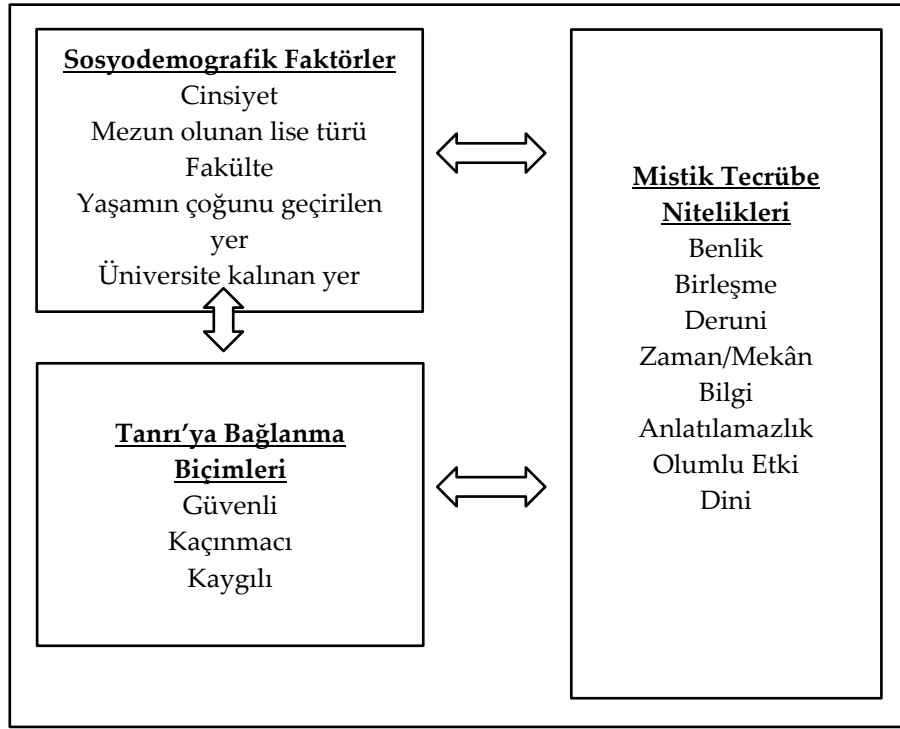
Sosyodemografik Faktörler
Cinsiyet
Mezun olunan lise türü
Fakülte
Yaşamın çoğunu geçirilen yer
Üniversite kalınan yer

Tanrı'ya Bağlanma Biçimleri
Güvenli
Kaçınmacı
Kaygılı

Mistik Tecrübe Nitelikleri
Benlik
Birleşme
Deruni
Zaman/Mekân
Bilgi
Anlatılamazlık
Olumlu Etki
Dini